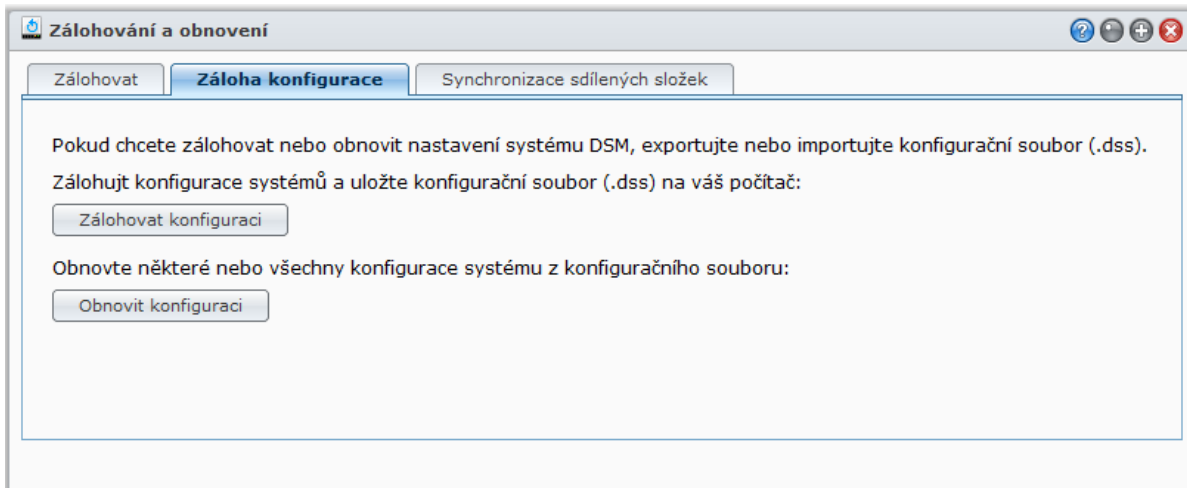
Zálohování a obnovení

Zálohovat | Záloha konfigurace | Synchronizace sdílených složek

Pokud chcete zálohovat nebo obnovit nastavení systému DSM, exportujte nebo importujte konfigurační soubor (.dss).

Zálohujt konfigurace systémů a uložte konfigurační soubor (.dss) na váš počítač:

Zálohovat konfiguraci

Obnovte některé nebo všechny konfigurace systému z konfiguračního souboru:

Obnovit konfiguraci